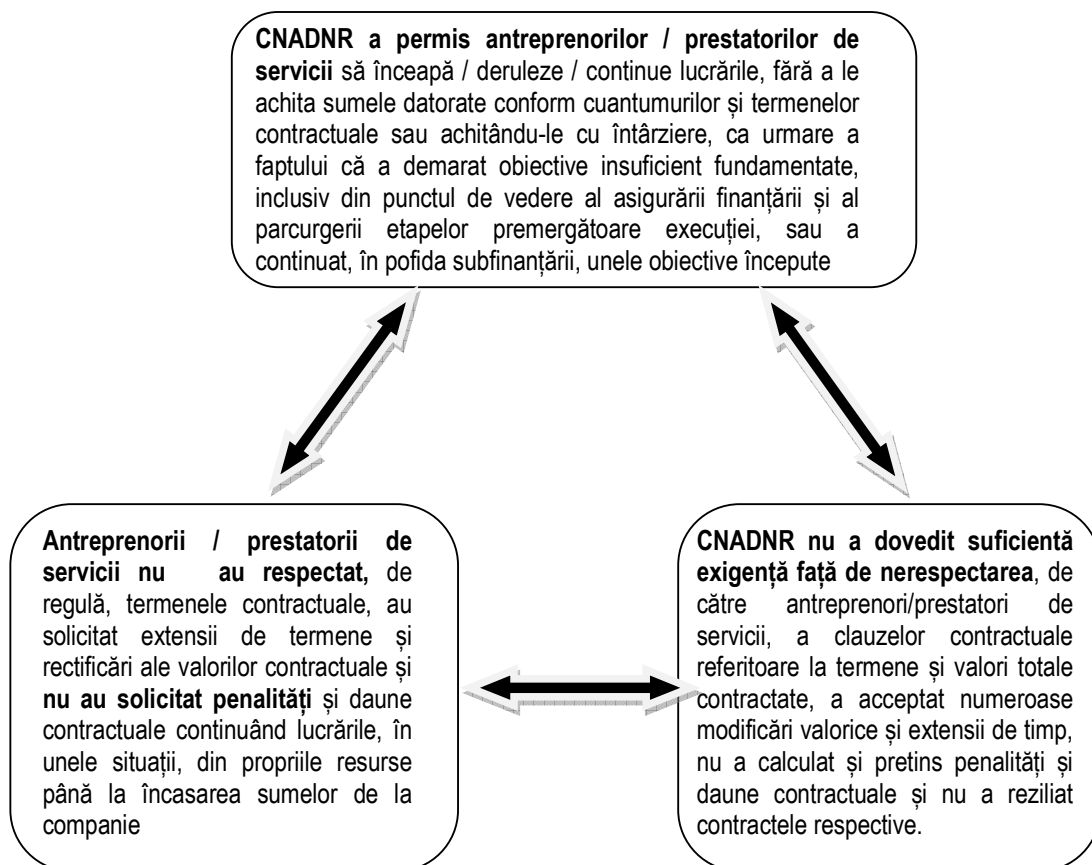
**CNADNR a permis antreprenorilor / prestatorilor de servicii** să înceapă / deruleze / continue lucrările, fără a le achita sumele datorate conform cuantumurilor și termenelor contractuale sau achitându-le cu întârziere, ca urmare a faptului că a demarat obiective insuficient fundamentate, inclusiv din punctul de vedere al asigurării finanțării și al parcurgerii etapelor premergătoare execuției, sau a continuat, în pofida subfinanțării, unele obiective începute

**Antreprenorii / prestatorii de servicii nu au respectat,** de regulă, termenele contractuale, au solicitat extensii de termene și rectificări ale valorilor contractuale și **nu au solicitat penalități** și daune contractuale continuând lucrările, în unele situații, din propriile resurse până la încasarea sumelor de la companie

**CNADNR nu a dovedit suficientă exigență față de nerespectarea**, de către antreprenori/prestatori de servicii, a clauzelor contractuale referitoare la termene și valori totale contractate, a acceptat numeroase modificări valorice și extensii de timp, nu a calculat și pretins penalități și daune contractuale și nu a reziliat contractele respective.